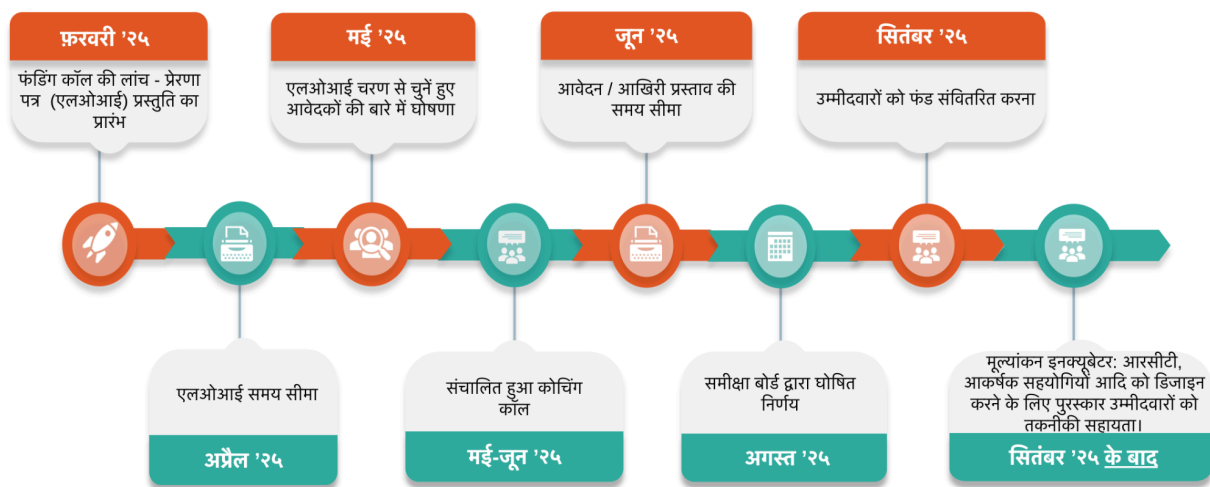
फ़रवरी ’२५

फंडिंग कॉल की लांच - प्रेरणा पत्र (एलओआई) प्रस्तुति का प्रारंभ

मई ’२५

एलओआई चरण से चुनें हुए आवेदकों की बारे में घोषणा

जून ’२५

आवेदन / आखिरी प्रस्ताव की समय सीमा

सितंबर ’२५

उम्मीदवारों को फंड संवितरित करना

एलओआई समय सीमा

अप्रैल ’२५

संचालित हुआ कोचिंग कॉल

मई-जून ’२५

समीक्षा बोर्ड द्वारा घोषित निर्णय

अगस्त ’२५

मूल्यांकन इनक्यूबेटर: आरसीटी, आकर्षक सहयोगियों आदि को डिजाइन करने के लिए पुरस्कार उम्मीदवारों को तकनीकी सहायता।

सितंबर ’२५ के बाद